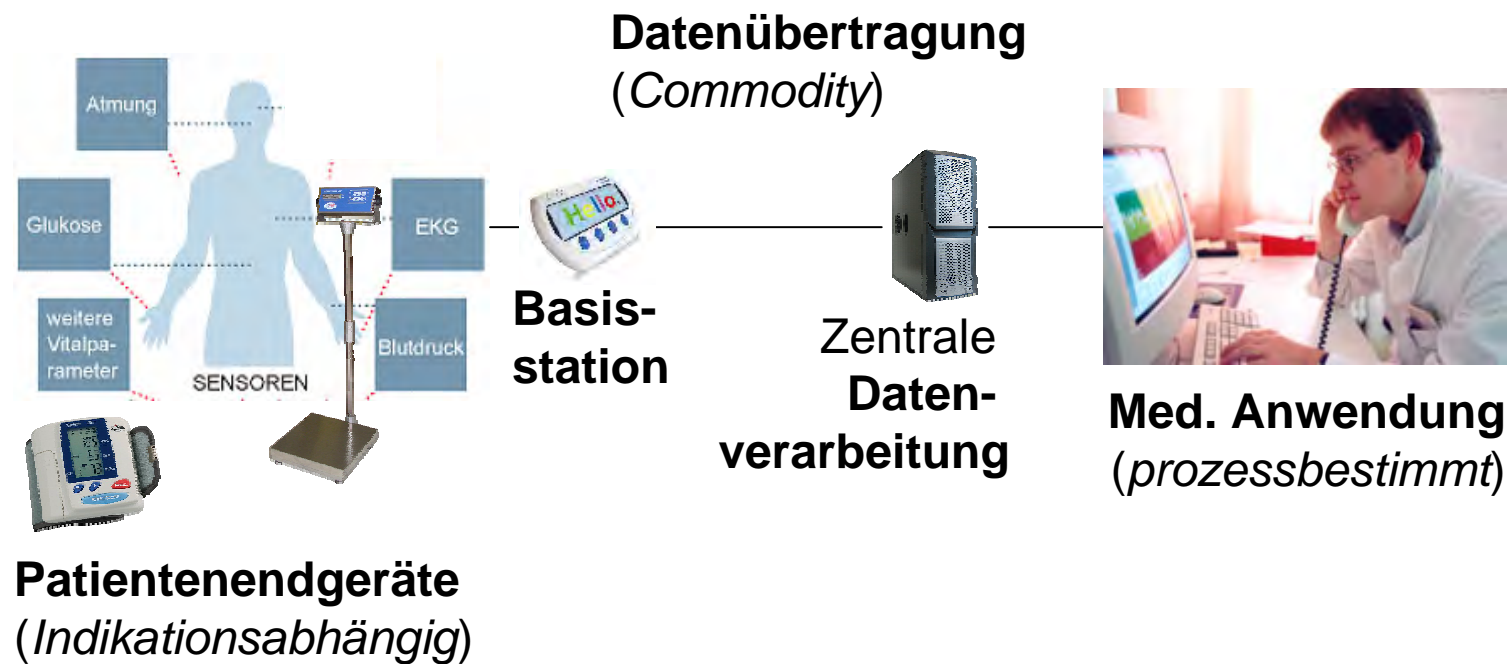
Datenübertragung
(*Commodity*)

Atmung

Glukose

weitere Vitalparameter

SENSOREN

EKG

Blutdruck

Hallo

Basisstation

Zentrale Datenverarbeitung

Med. Anwendung
(*prozessbestimmt*)

Patientenendgeräte
(*Indikationsabhängig*)